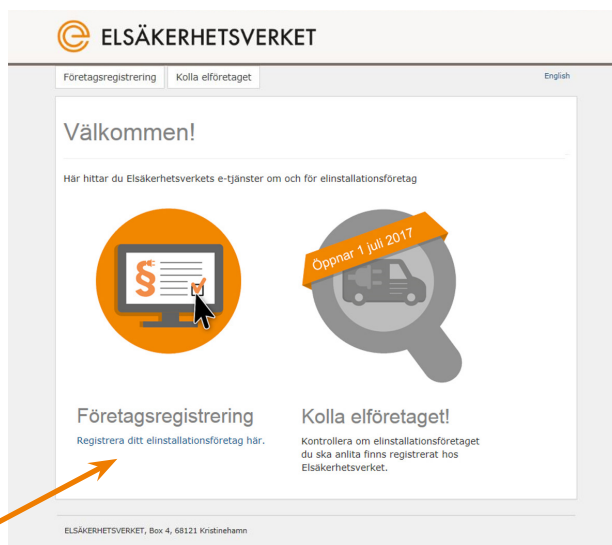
ELSÄKERHETSVERKET

Företagsregistrering | Kolla elföretaget | English

Välkommen!

Här hittar du Elsäkerhetsverkets e-tjänster om och för elinstallationsföretag

§

Öppnar 1 juli 2017

Företagsregistrering
Registrera ditt elinstallationsföretag här.

Kolla elföretaget!
Kontrollera om elinstallationsföretaget du ska anlita finns registrerat hos Elsäkerhetsverket.

ELSÄKERHETSVERKET, Box 4, 68121 Kristinehamn